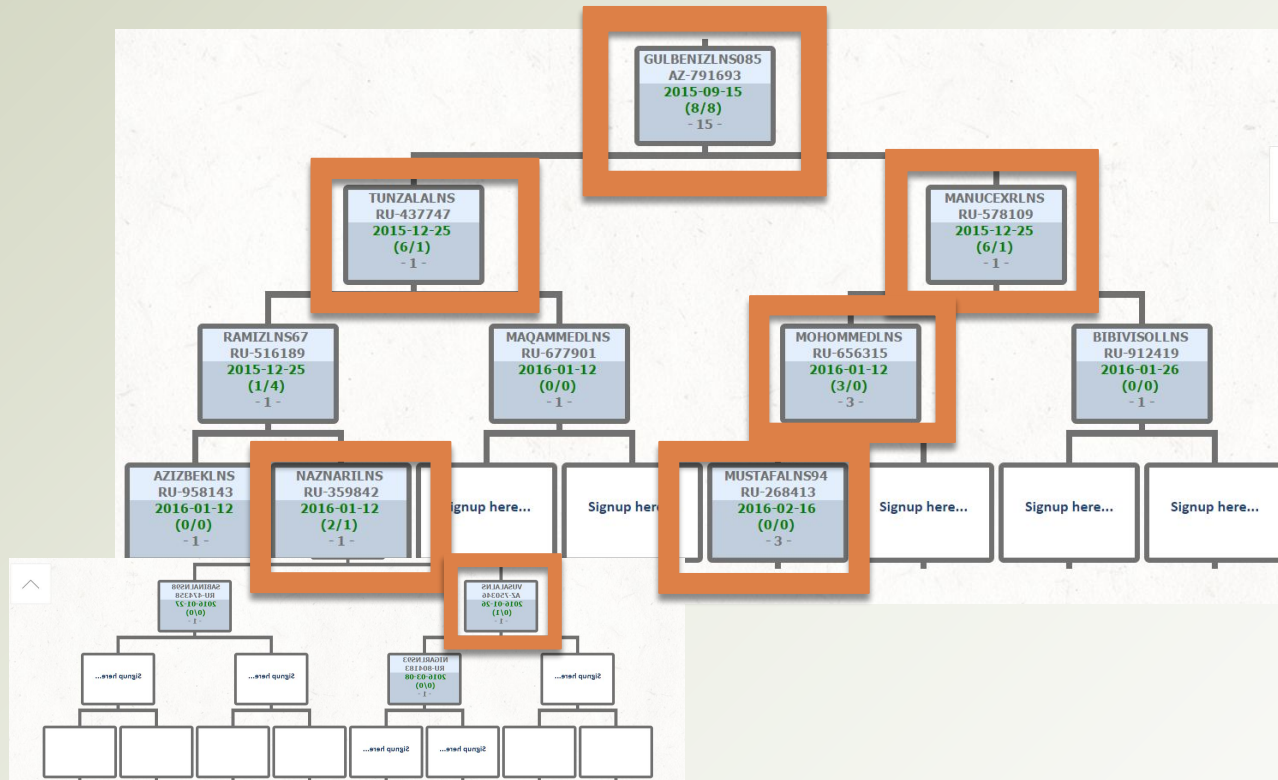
GULBENIZLNS085
AZ-791693
2015-09-15
(8/8)
- 15 -

TUNZALALNS
RU-437747
2015-12-25
(6/1)
- 1 -

MANUCEXRLNS
RU-578109
2015-12-25
(6/1)
- 1 -

RAMIZLNS67
RU-516189
2015-12-25
(1/4)
- 1 -

MAQAMMEDLNS
RU-677901
2016-01-12
(0/0)
- 1 -

MOHOMMEDLNS
RU-656315
2016-01-12
(3/0)
- 3 -

BIBIVISOLLNS
RU-912419
2016-01-26
(0/0)
- 1 -

AZIZBEKLNS
RU-958143
2016-01-12
(0/0)
- 1 -

NAZNARILNS
RU-359842
2016-01-12
(2/1)
- 1 -

Signup here...

Signup here...

MUSTAFALNS94
RU-268413
2016-02-16
(0/0)
- 3 -

Signup here...

Signup here...

Signup here...

SABINALNS98
RU-474358
2016-01-27
(0/0)
- 1 -

VUSALALNS
AZ-250346
2016-01-26
(0/1)
- 1 -

Signup here...

Signup here...

NIGARLNS93
RU-804183
2016-03-08
(0/0)
- 1 -

Signup here...

Signup here...

Signup here...